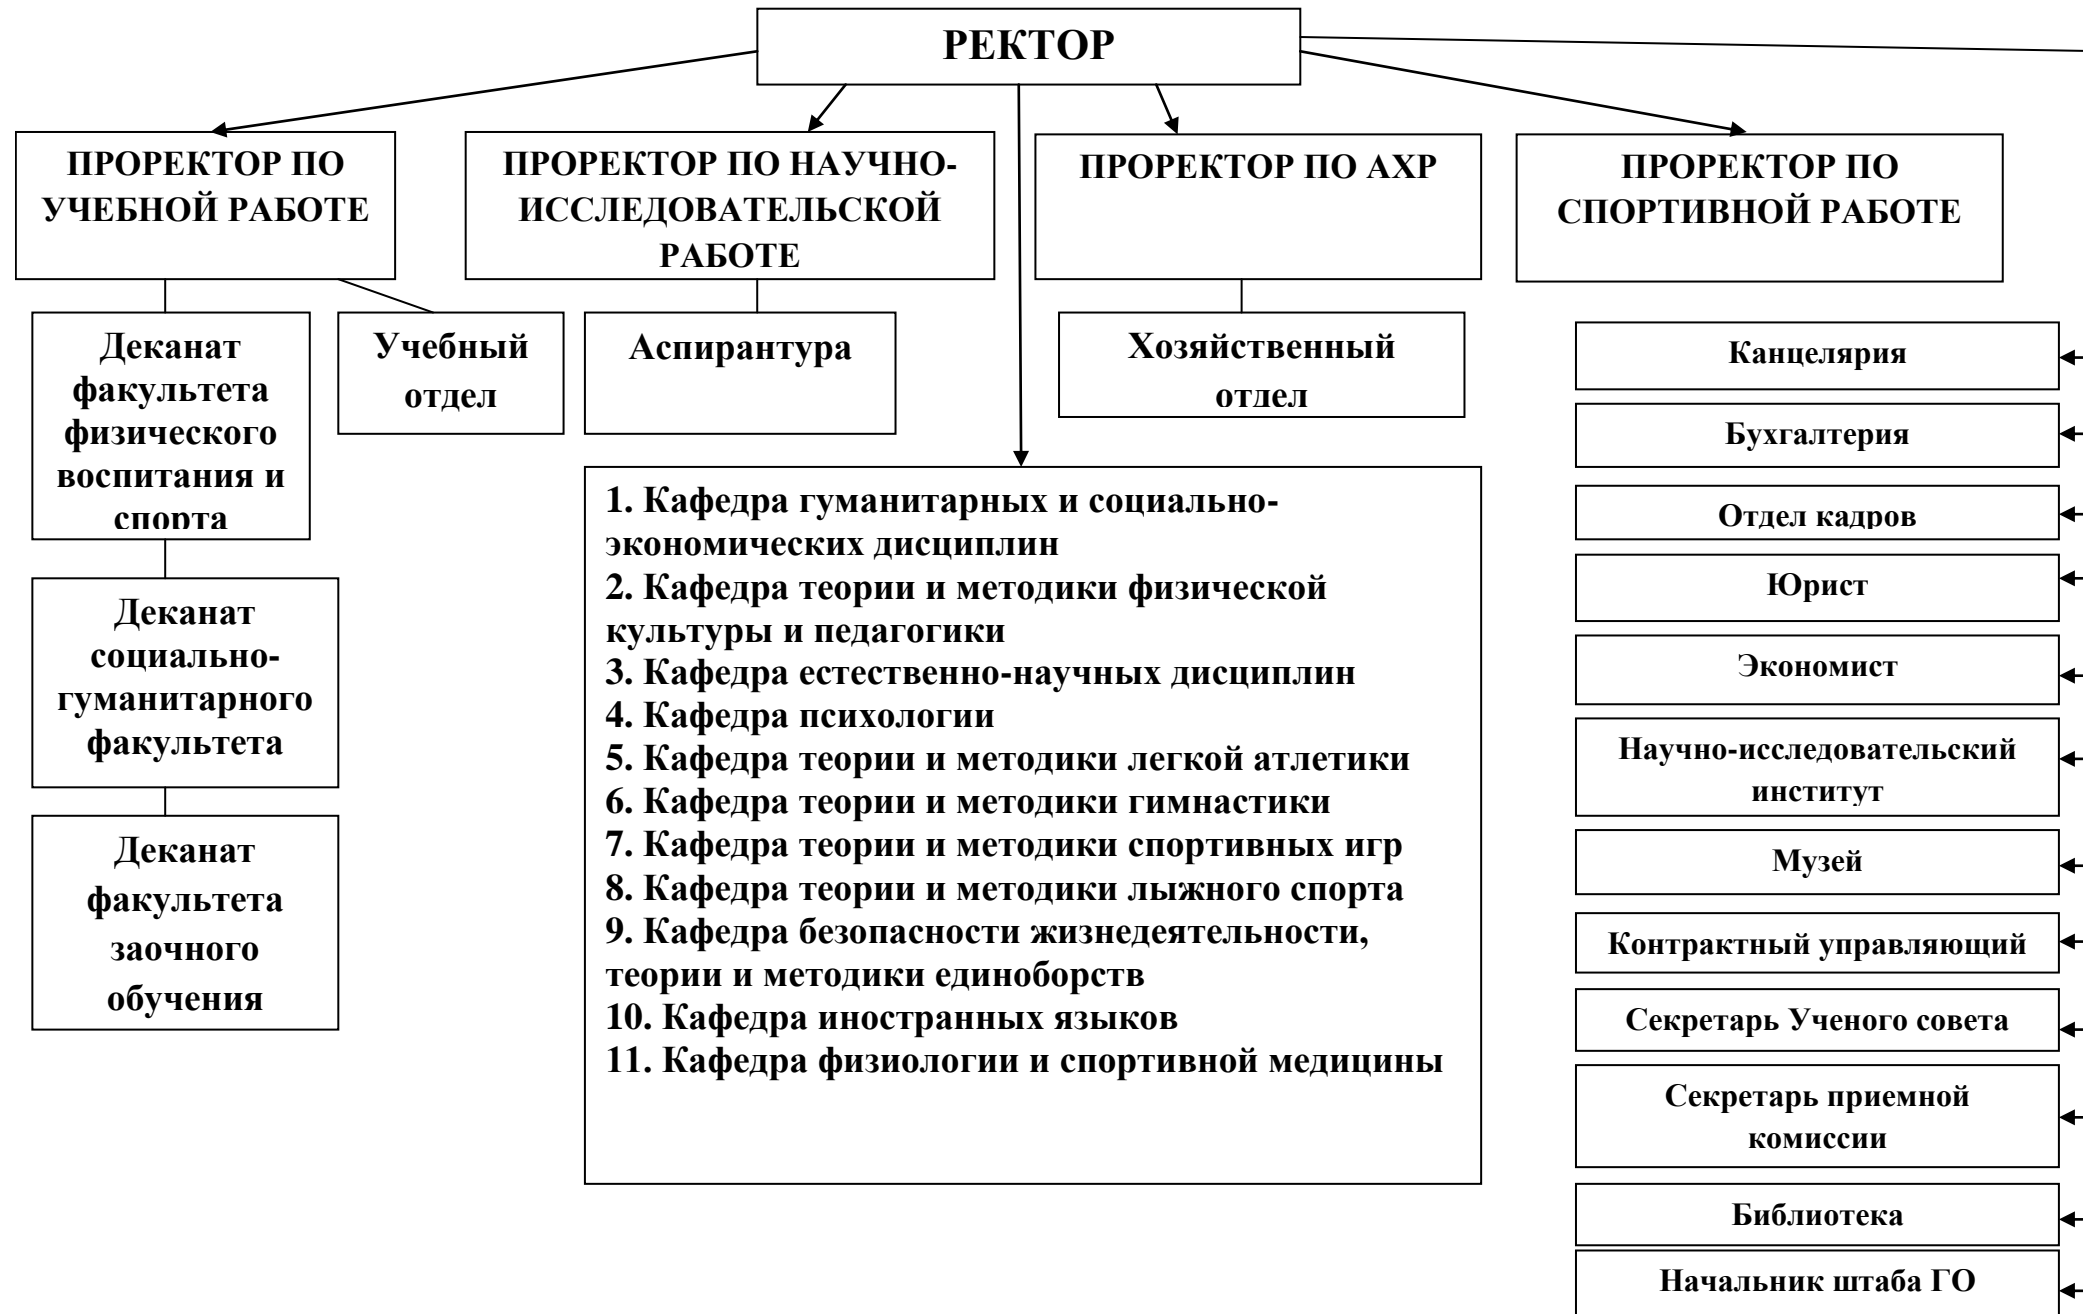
РЕКТОР

ПРОРЕКТОР ПО УЧЕБНОЙ РАБОТЕ

ПРОРЕКТОР ПО НАУЧНО-ИССЛЕДОВАТЕЛЬСКОЙ РАБОТЕ

ПРОРЕКТОР ПО АХР

ПРОРЕКТОР ПО СПОРТИВНОЙ РАБОТЕ

Деканат факультета физического воспитания и спорта

Учебный отдел

Аспирантура

Хозяйственный отдел

Деканат социально-гуманитарного факультета

Деканат факультета заочного обучения

1. Кафедра гуманитарных и социально-экономических дисциплин
2. Кафедра теории и методики физической культуры и педагогики
3. Кафедра естественно-научных дисциплин
4. Кафедра психологии
5. Кафедра теории и методики легкой атлетики
6. Кафедра теории и методики гимнастики
7. Кафедра теории и методики спортивных игр
8. Кафедра теории и методики лыжного спорта
9. Кафедра безопасности жизнедеятельности, теории и методики единоборств
10. Кафедра иностранных языков
11. Кафедра физиологии и спортивной медицины

Канцелярия

Бухгалтерия

Отдел кадров

Юрист

Экономист

Научно-исследовательский институт

Музей

Контрактный управляющий

Секретарь Ученого совета

Секретарь приемной комиссии

Библиотека

Начальник штаба ГО